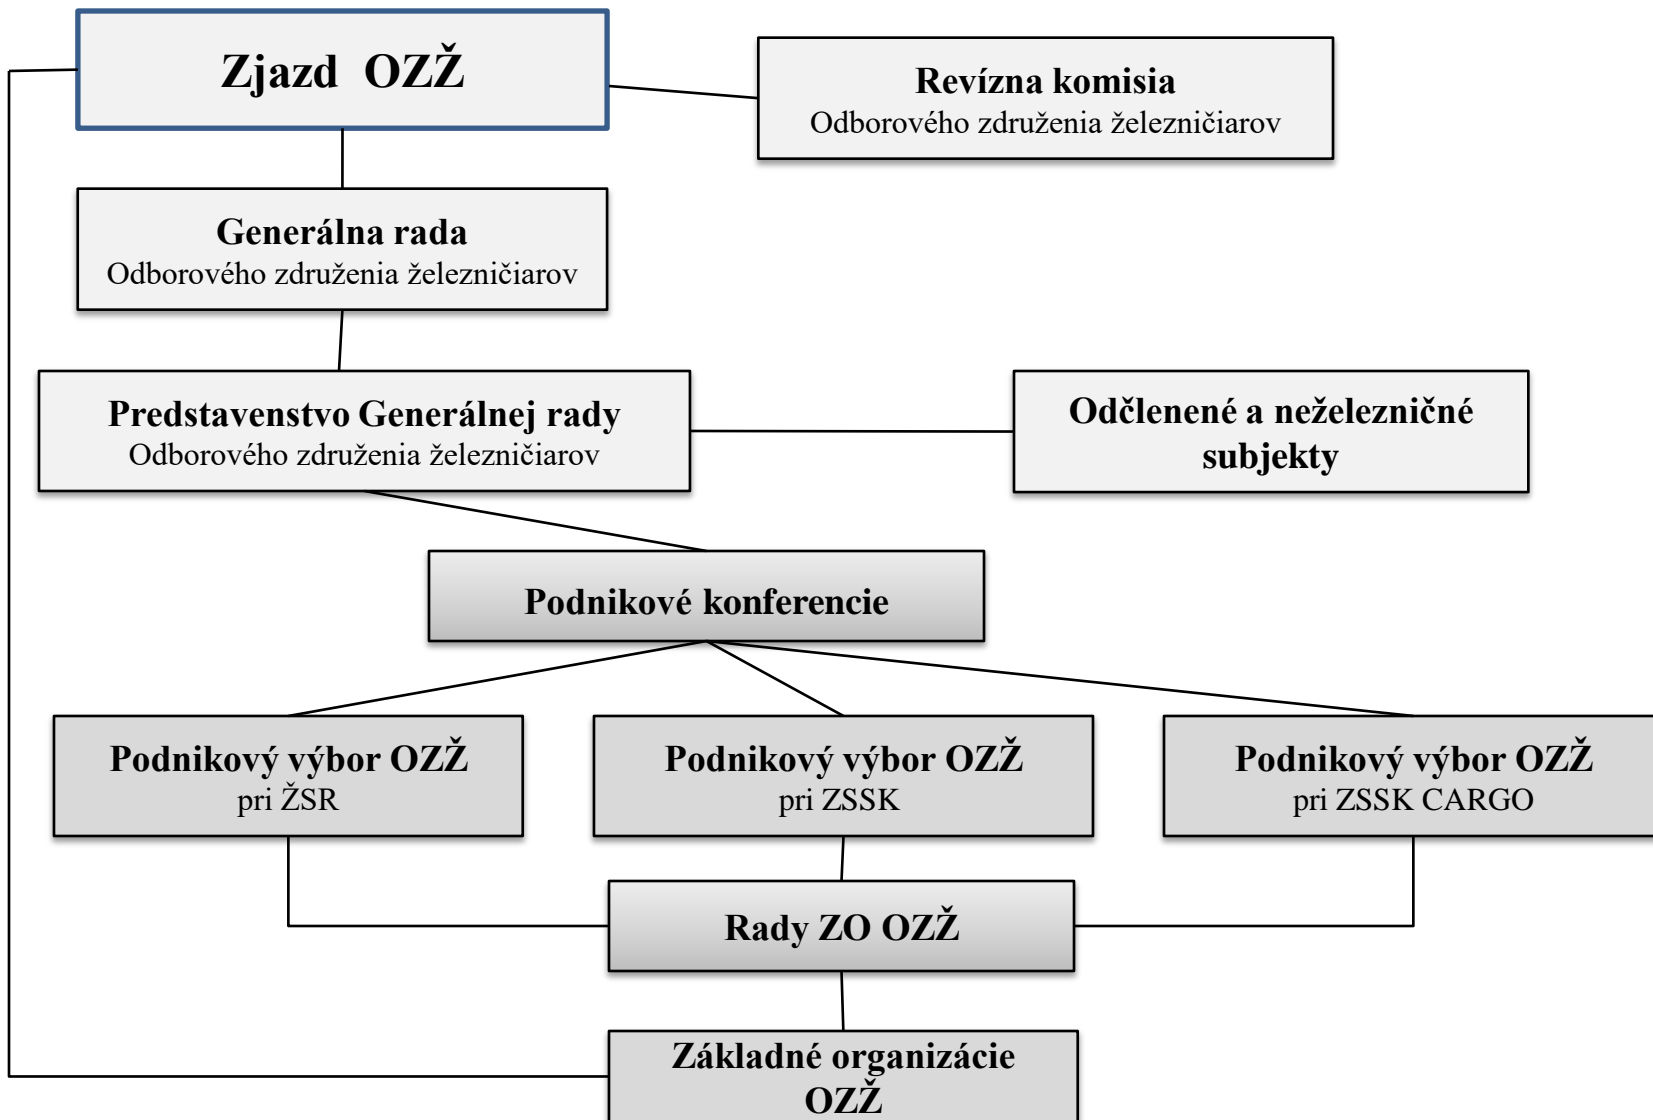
Zjazd OZŽ

Revízna komisia
Odborového združenia železničiarov

Generálna rada
Odborového združenia železničiarov

Predstavenstvo Generálnej rady
Odborového združenia železničiarov

Odčlenené a neželezničné subjekty

Podnikové konferencie

Podnikový výbor OZŽ
pri ŽSR

Podnikový výbor OZŽ
pri ZSSK

Podnikový výbor OZŽ
pri ZSSK CARGO

Rady ZO OZŽ

Základné organizácie OZŽ